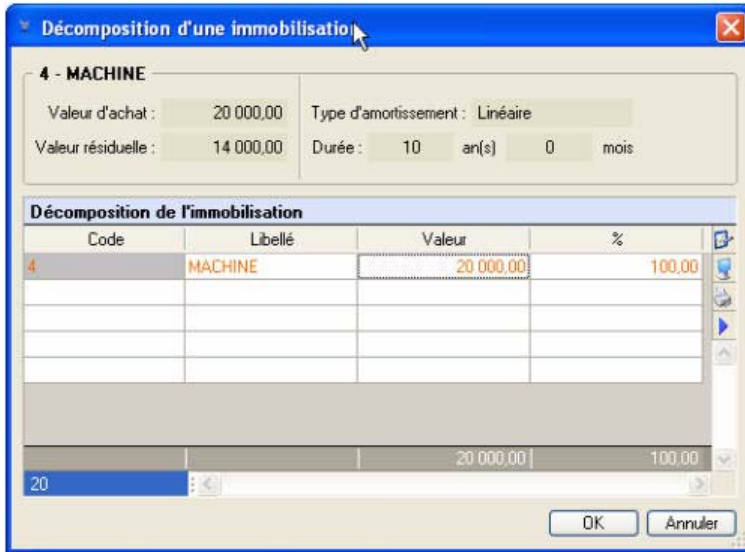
Décomposition d'une immobilisatio

4 - MACHINE

Valeur d'achat : 20 000,00

Valeur résiduelle : 14 000,00

Type d'amortissement : Linéaire

Durée : 10 an(s) 0 mois

Décomposition de l'immobilisation

| Code | Libellé | Valeur | % |
|---|---|---|---|
| 4 | MACHINE | 20 000,00 | 100,00 |
| | | | |
| | | | |
| | | | |
| | | | |
| | | 20 000,00 | 100,00 |

20

OK Annuler